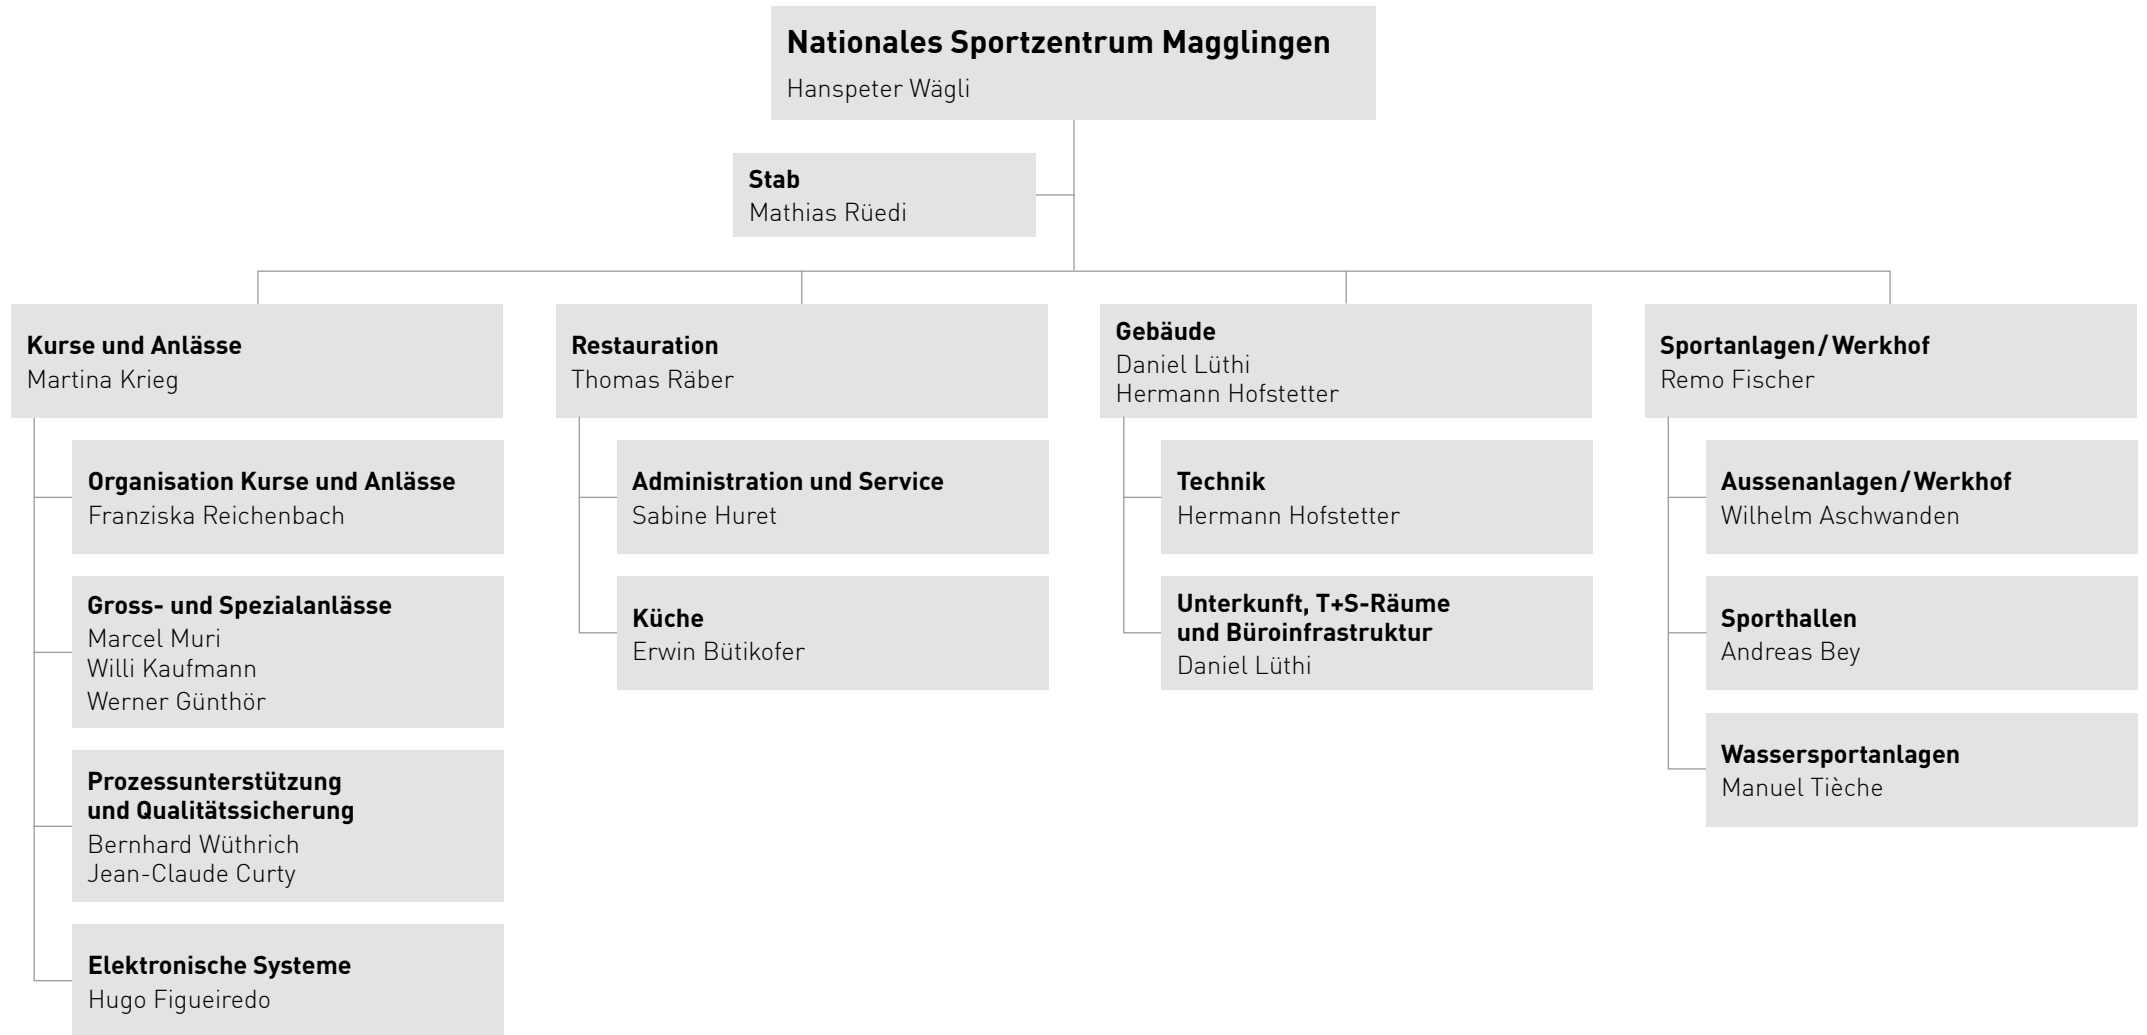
Nationales Sportzentrum Magglingen
Hanspeter Wägli

Stab
Mathias Rüedi

Kurse und Anlässe
Martina Krieg

Organisation Kurse und Anlässe
Franziska Reichenbach

Gross- und Spezialanlässe
Marcel Muri
Willi Kaufmann
Werner Günthör

Prozessunterstützung und Qualitätssicherung
Bernhard Wüthrich
Jean-Claude Curty

Elektronische Systeme
Hugo Figueiredo

Restauration
Thomas Räber

Administration und Service
Sabine Huret

Küche
Erwin Bütikofer

Gebäude
Daniel Lüthi
Hermann Hofstetter

Technik
Hermann Hofstetter

Unterkunft, T+S-Räume und Büroinfrastruktur
Daniel Lüthi

Sportanlagen / Werkhof
Remo Fischer

Aussenanlagen / Werkhof
Wilhelm Aschwanden

Sporthallen
Andreas Bey

Wassersportanlagen
Manuel Tièche